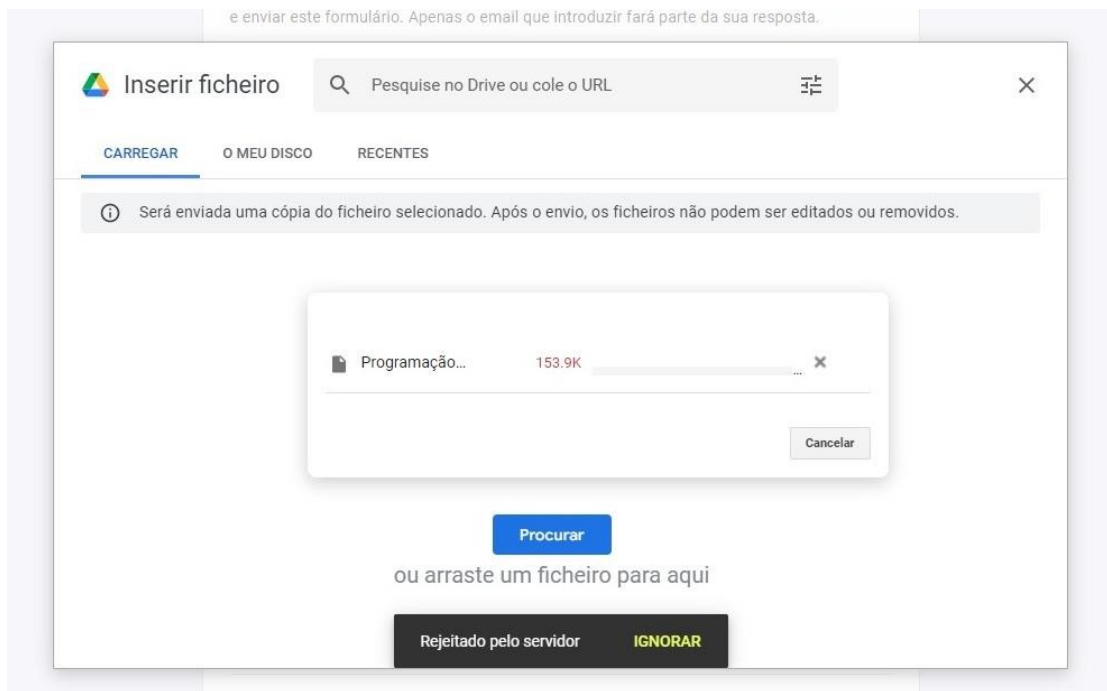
e enviar este formulário. Apenas o email que introduzir fará parte da sua resposta.

Inserir ficheiro

Pesquise no Drive ou cole o URL

CARREGAR

O MEU DISCO

RECENTES

Será enviada uma cópia do ficheiro selecionado. Após o envio, os ficheiros não podem ser editados ou removidos.

Programação...

153.9K

...

Cancelar

Procurar

ou arraste um ficheiro para aqui

Rejeitado pelo servidor

IGNORAR